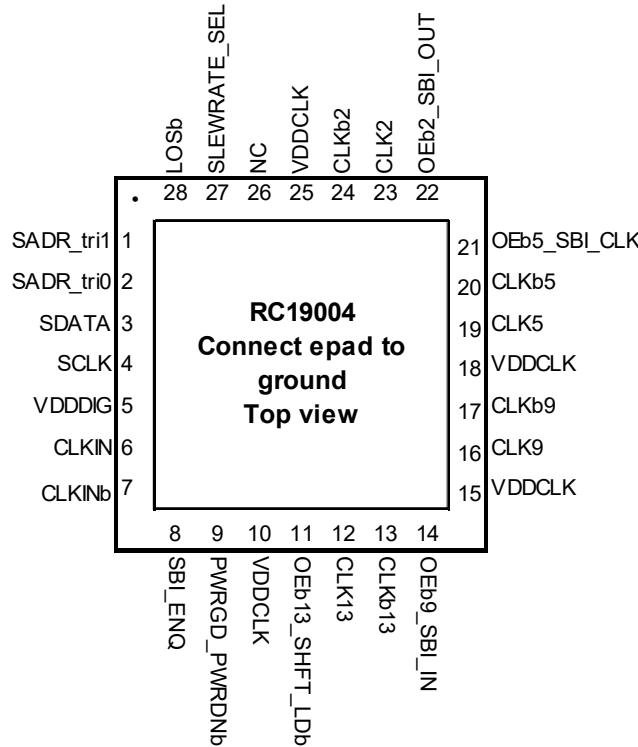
LOSb 28
SLEWRATE_SEL 27
NC 26
VDDCLK 25
CLKb2 24
CLK2 23
OEb2_SBI_OUT 22

SADR_tri1 1
SADR_tri0 2
SDATA 3
SCLK 4
VDDDIG 5
CLKIN 6
CLKINb 7

RC19004
Connect epad to ground
Top view

21 OEb5_SBI_CLK
20 CLKb5
19 CLK5
18 VDDCLK
17 CLKb9
16 CLK9
15 VDDCLK

8 SBI_ENQ
9 PWRGD_PWRDNb
10 VDDCLK
11 OEb13_SHFT_LDb
12 CLK13
13 CLKb13
14 OEb9_SBI_IN